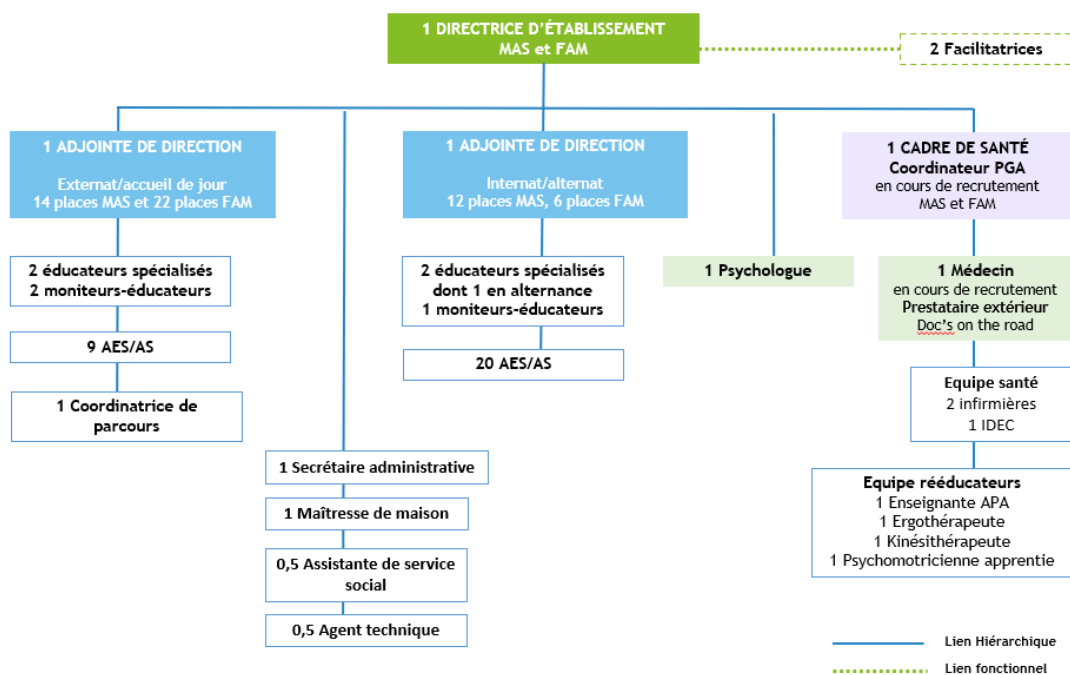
1 DIRECTRICE D'ÉTABLISSEMENT
MAS et FAM

2 Facilitatrices

1 ADJOINTE DE DIRECTION

Externat/accueil de jour
14 places MAS et 22 places FAM

2 éducateurs spécialisés
2 moniteurs-éducateurs

9 AES/AS

1 Coordinatrice de parcours

1 Secrétaire administrative

1 Maîtresse de maison

0,5 Assistante de service social

0,5 Agent technique

1 ADJOINTE DE DIRECTION

Internat/alternat
12 places MAS, 6 places FAM

2 éducateurs spécialisés
dont 1 en alternance
1 moniteurs-éducateurs

20 AES/AS

1 Psychologue

1 CADRE DE SANTÉ
Coordinateur PGA
en cours de recrutement
MAS et FAM

1 Médecin
en cours de recrutement
Prestataire extérieur
Doc's on the road

Equipe santé
2 infirmières
1 IDEC

Equipe rééducateurs
1 Enseignante APA
1 Ergothérapeute
1 Kinésithérapeute
1 Psychomotricienne apprentie

Lien Hiérarchique
Lien fonctionnel